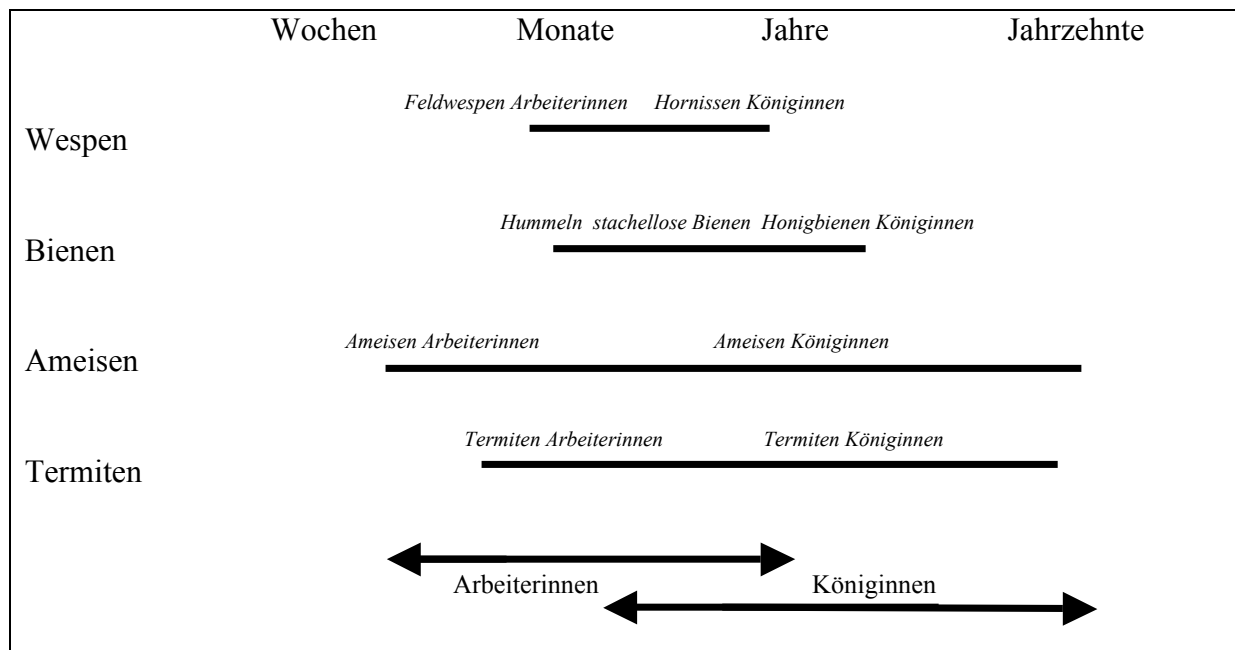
Wochen Monate Jahre Jahrzehnte

Feldwespen Arbeiterinnen Hornissen Königinnen

Wespen

Hummeln stachellose Bienen Honigbienen Königinnen

Bienen

Ameisen Arbeiterinnen Ameisen Königinnen

Ameisen

Termiten Arbeiterinnen Termiten Königinnen

Termiten

Arbeiterinnen

Königinnen